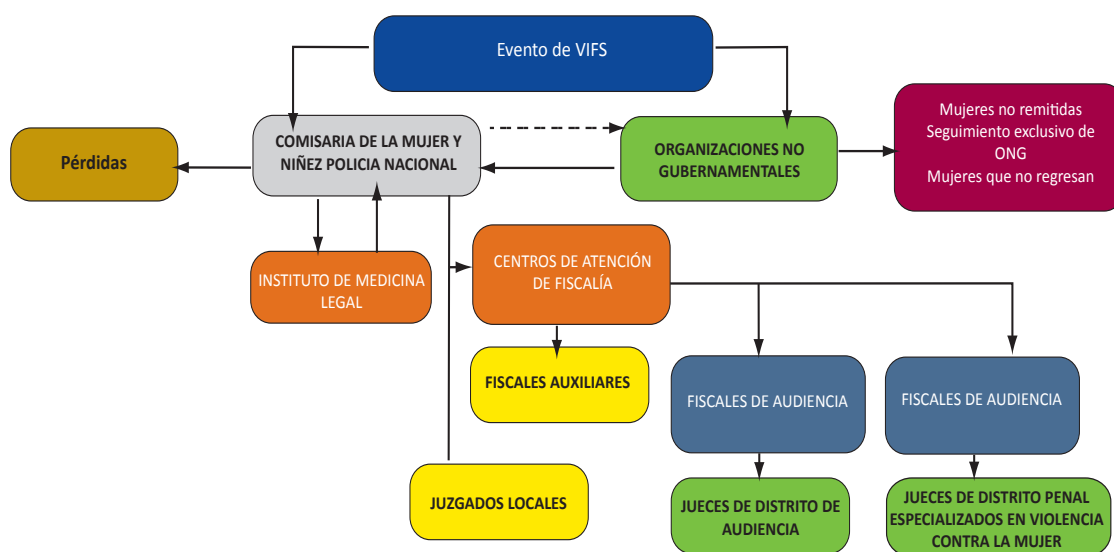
Evento de VIFS

Pérdidas

COMISARIA DE LA MUJER Y NIÑEZ POLICIA NACIONAL

ORGANIZACIONES NO GUBERNAMENTALES

Mujeres no remitidas
Seguimiento exclusivo de ONG
Mujeres que no regresan

INSTITUTO DE MEDICINA LEGAL

CENTROS DE ATENCIÓN DE FISCALÍA

FISCALES AUXILIARES

FISCALES DE AUDIENCIA

FISCALES DE AUDIENCIA

JUZGADOS LOCALES

JUECES DE DISTRITO DE AUDIENCIA

JUECES DE DISTRITO PENAL ESPECIALIZADOS EN VIOLENCIA CONTRA LA MUJER